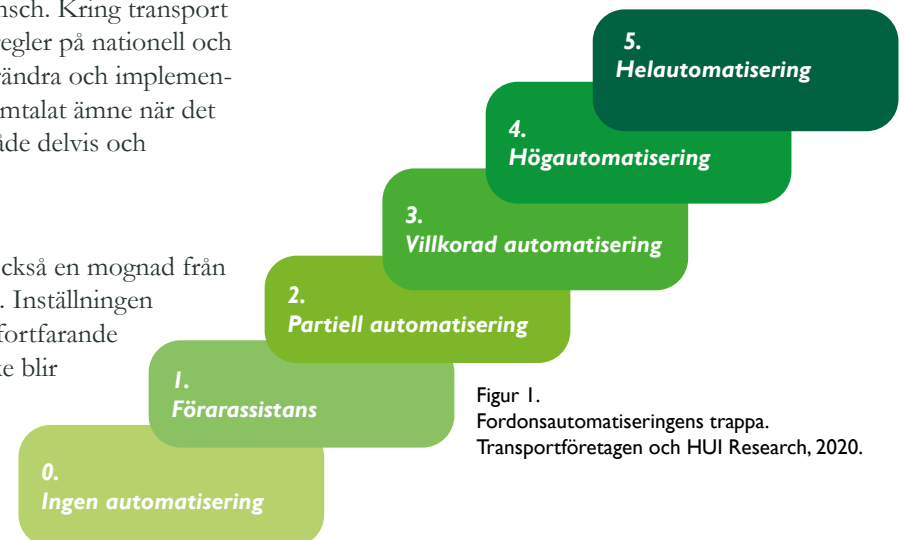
nsch. Kring transport egler på nationell och ändra och implemenmtalat ämne när det åde delvis och

ckså en mognad från . Inställningen fortfarande e blir

5.
Helautomatisering

4.
Högautomatisering

3.
Villkorad automatisering

2.
Partiell automatisering

1.
Förarassistans

0.
Ingen automatisering

Figur 1.
Fordonsautomatiseringens trappa.
Transportföretagen och HUI Research, 2020.